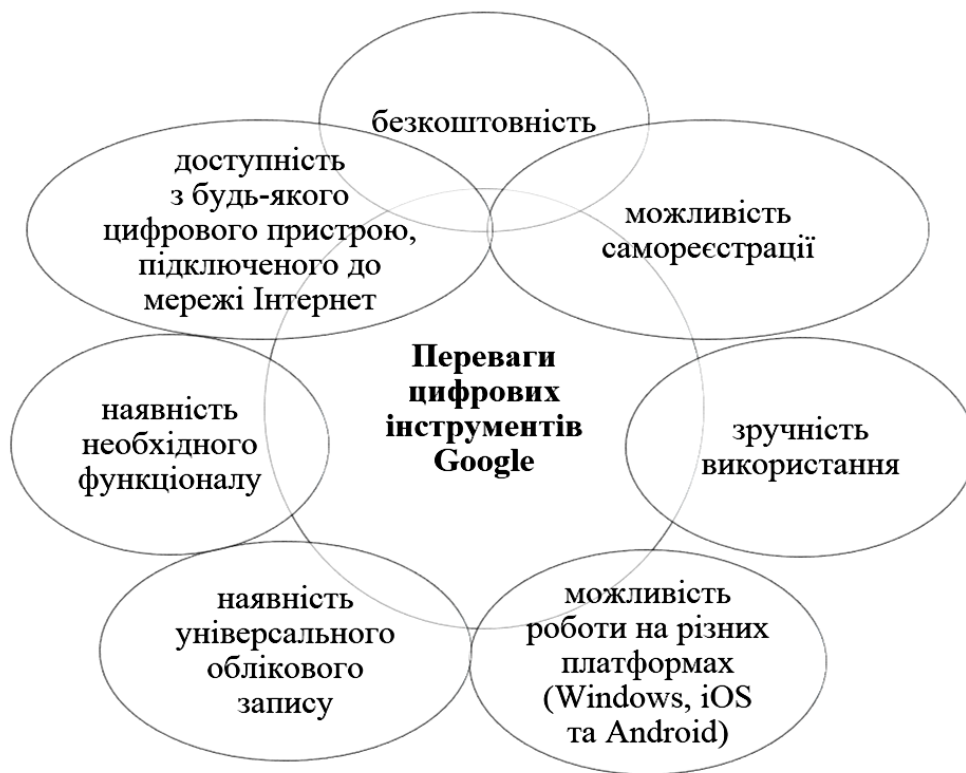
безкоштовність

доступність з будь-якого цифрового пристрою, підключеного до мережі Інтернет

можливість самореєстрації

Переваги цифрових інструментів Google

наявність необхідного функціоналу

зручність використання

наявність універсального облікового запису

можливість роботи на різних платформах (Windows, iOS та Android)